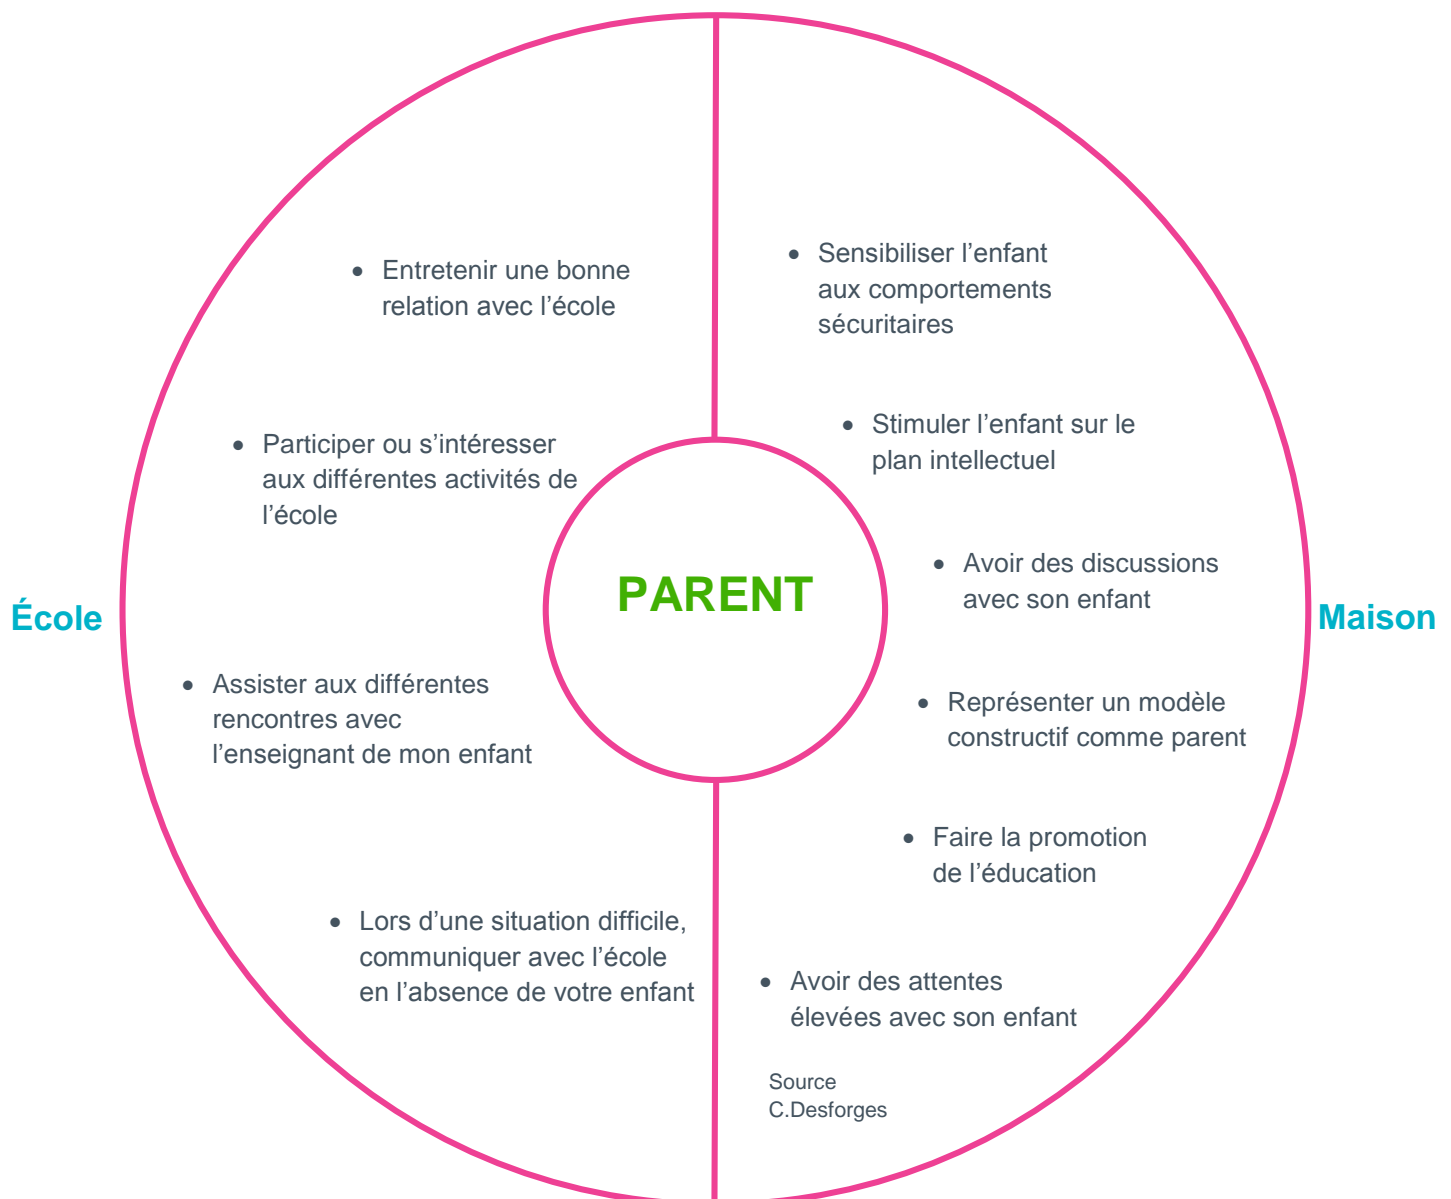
PARENT

École

• Entretenir une bonne relation avec l'école

• Participer ou s'intéresser aux différentes activités de l'école

• Assister aux différentes rencontres avec l'enseignant de mon enfant

• Lors d'une situation difficile, communiquer avec l'école en l'absence de votre enfant

Maison

• Sensibiliser l'enfant aux comportements sécuritaires

• Stimuler l'enfant sur le plan intellectuel

• Avoir des discussions avec son enfant

• Représenter un modèle constructif comme parent

• Faire la promotion de l'éducation

• Avoir des attentes élevées avec son enfant

Source
C.Desforges